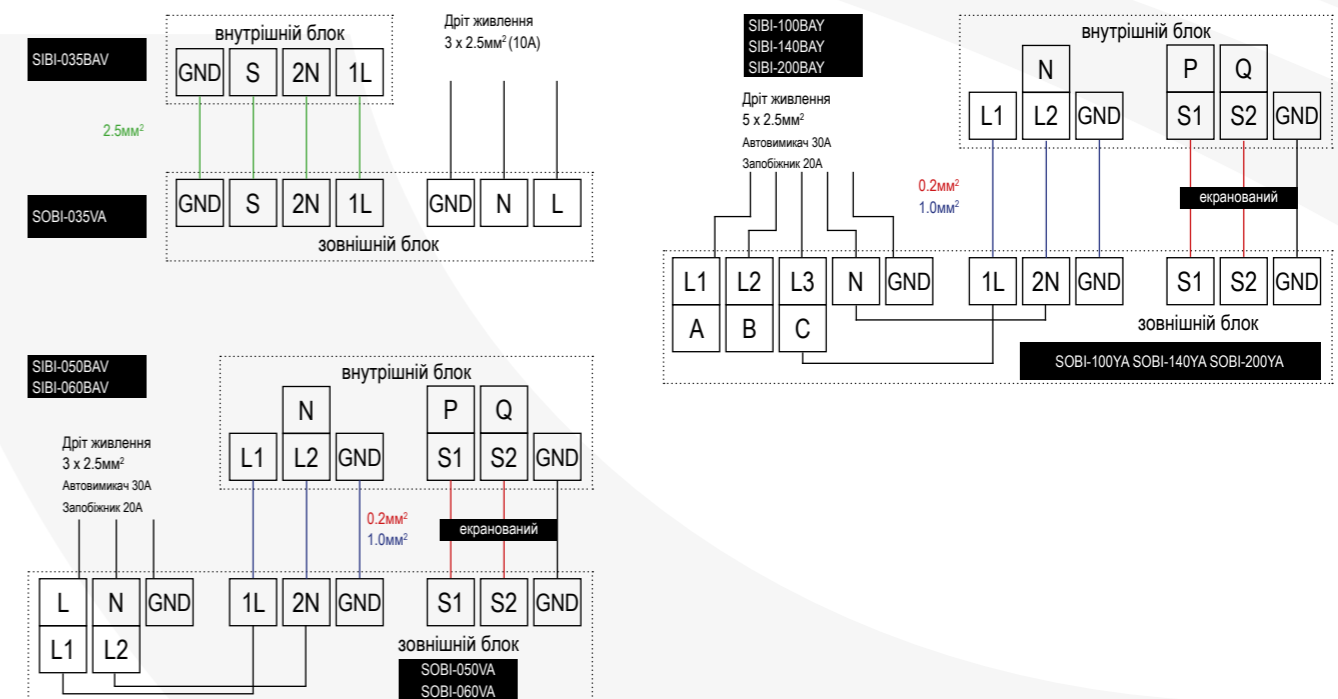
SIBI-035BAV

внутрішній блок

| GND | S | 2N | 1L |
|---|---|---|---|

Дріт живлення
3 x 2.5мм$^2$ (10A)

2.5мм$^2$

SOBI-035VA

| GND | S | 2N | 1L | GND | N | L |
|---|---|---|---|---|---|---|

зовнішній блок

SIBI-100BAY
SIBI-140BAY
SIBI-200BAY

внутрішній блок

Дріт живлення
5 x 2.5мм$^2$
Автовимикач 30A
Запобіжник 20A

| | N | | P | Q | |
|---|---|---|---|---|---|
| L1 | L2 | GND | S1 | S2 | GND |

0.2мм$^2$
1.0мм$^2$

екранований

| L1 | L2 | L3 | N | GND | 1L | 2N | GND | S1 | S2 | GND |
|---|---|---|---|---|---|---|---|---|---|---|
| A | B | C | | | | | | | | |

зовнішній блок

SOBI-100YA SOBI-140YA SOBI-200YA

SIBI-050BAV
SIBI-060BAV

внутрішній блок

Дріт живлення
3 x 2.5мм$^2$
Автовимикач 30A
Запобіжник 20A

| | N | | P | Q | |
|---|---|---|---|---|---|
| L1 | L2 | GND | S1 | S2 | GND |

0.2мм$^2$
1.0мм$^2$

екранований

| L | N | GND | 1L | 2N | GND | S1 | S2 | GND |
|---|---|---|---|---|---|---|---|---|
| L1 | L2 | | | | | | | |

зовнішній блок

SOBI-050VA
SOBI-060VA